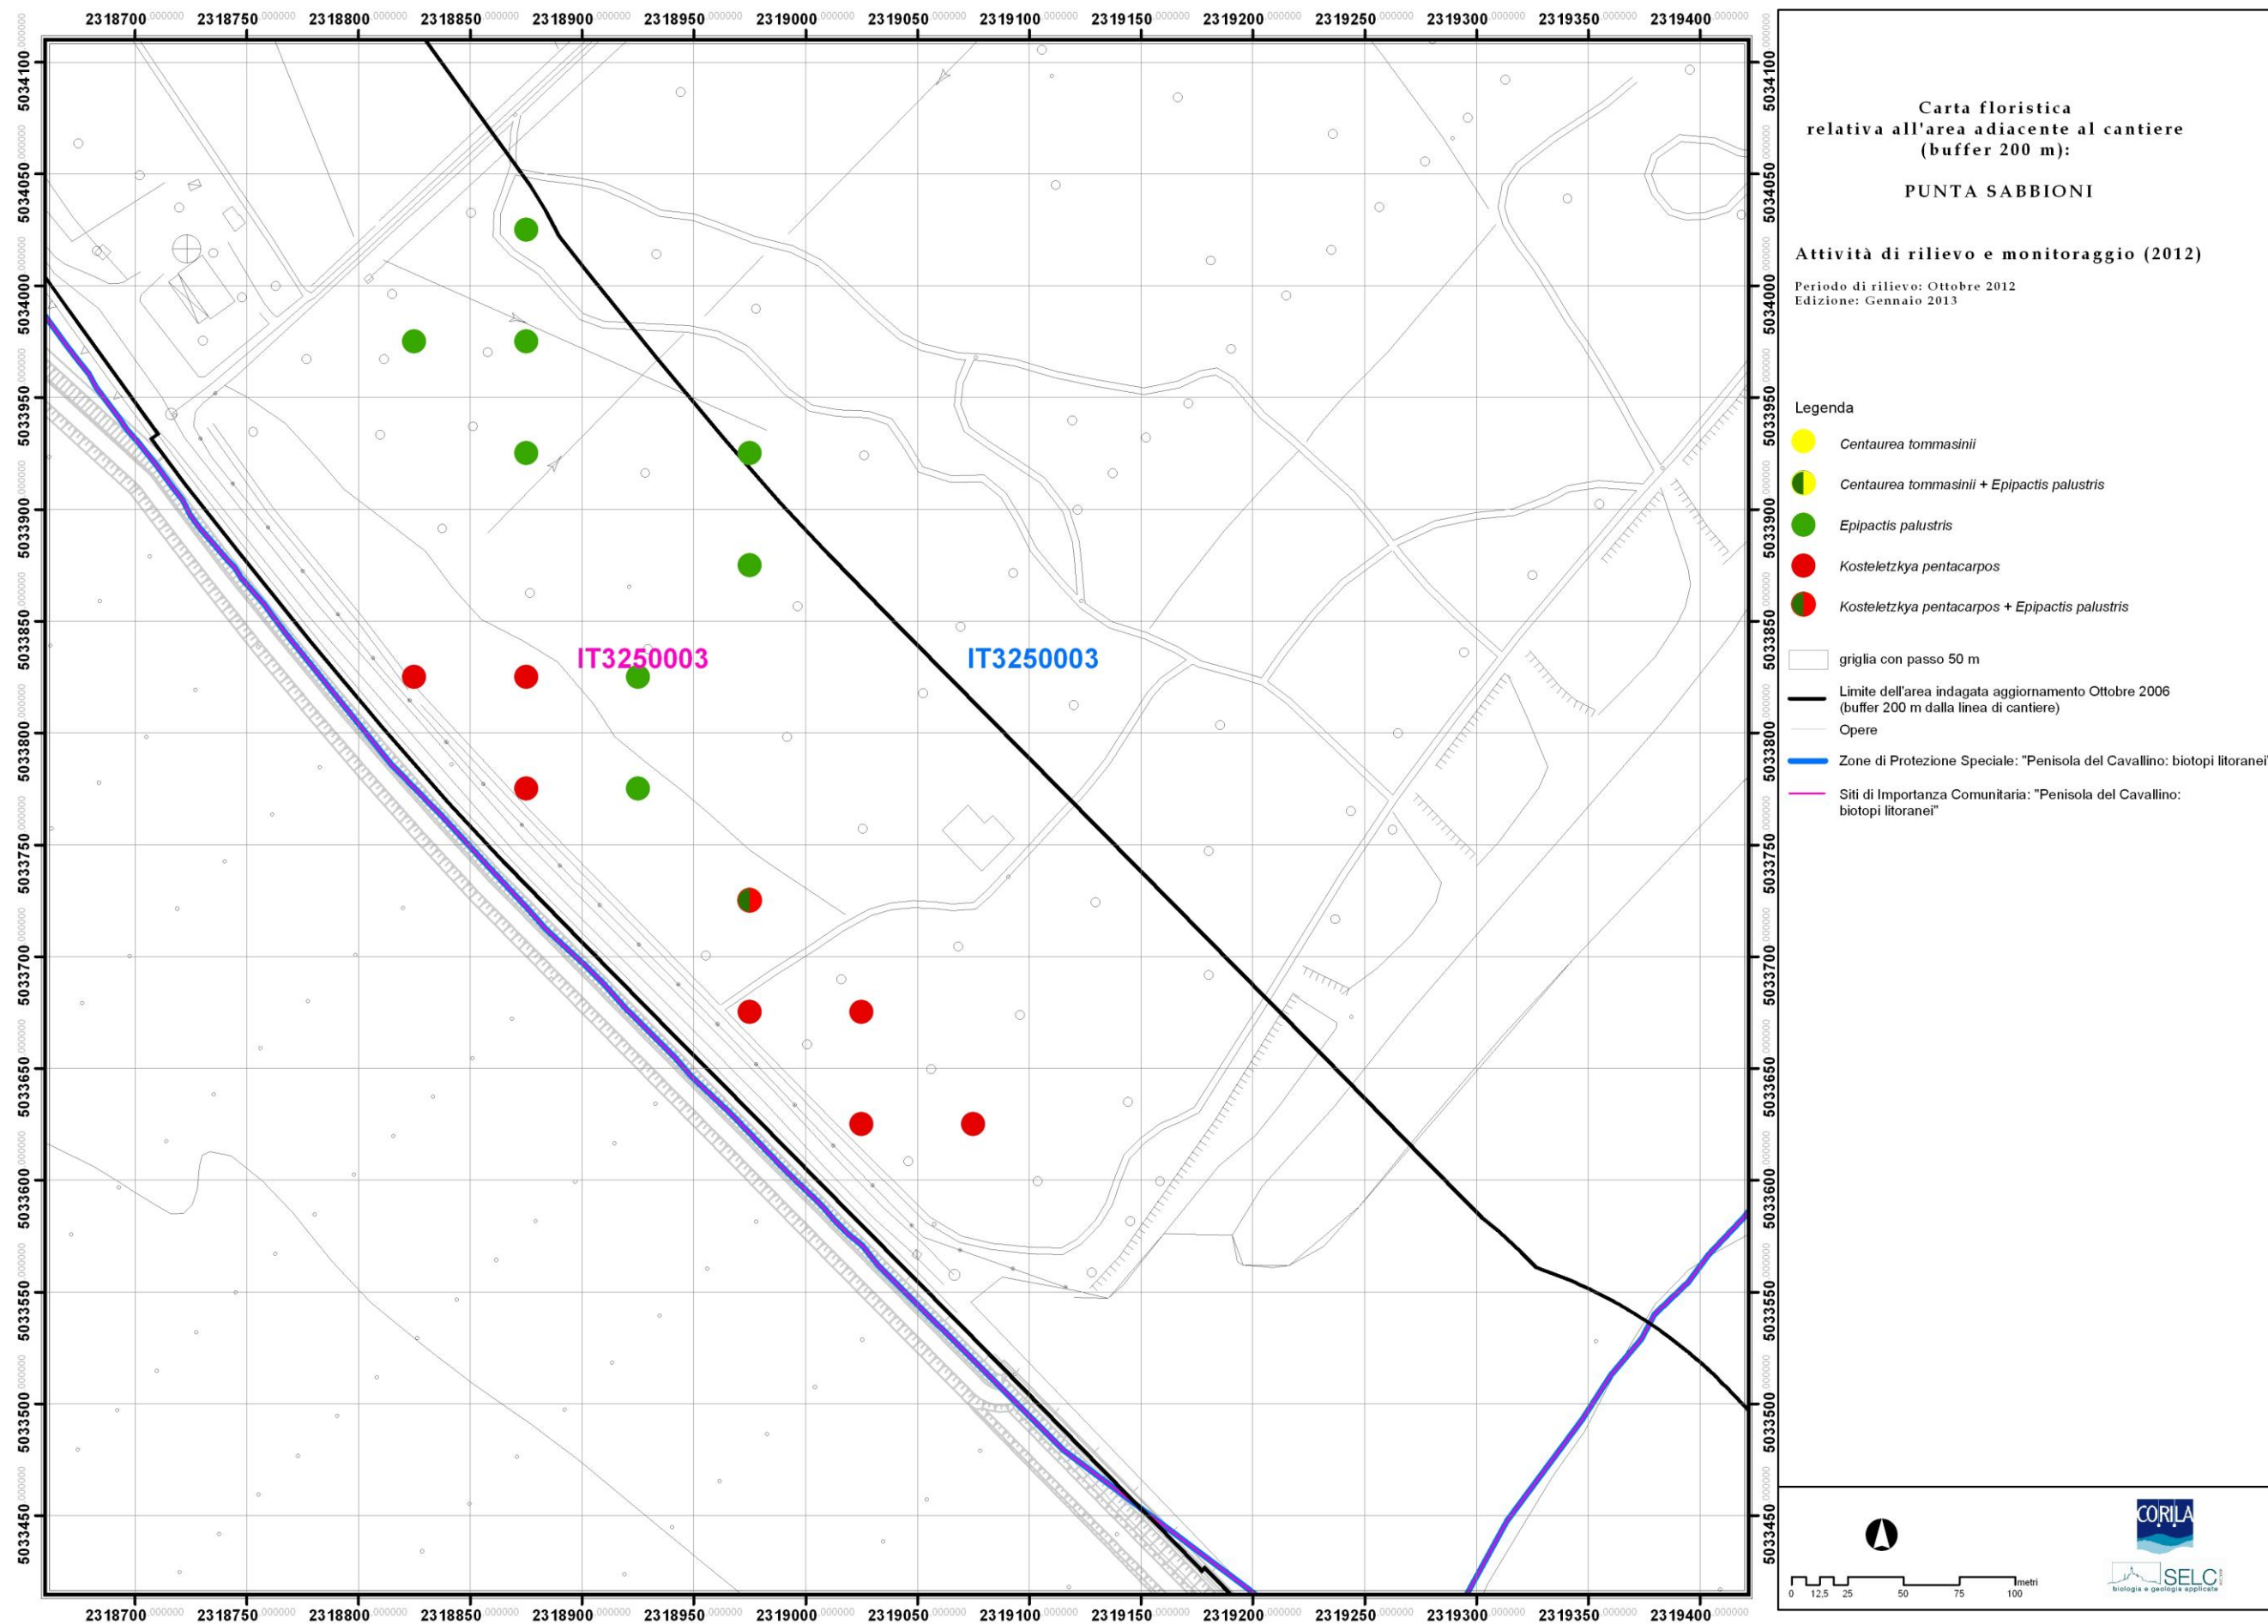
2318700 000000 2318750 000000 2318800 000000 2318850 000000 2318900 000000 2318950 000000 2319000 000000 2319050 000000 2319100 000000 2319150 000000 2319200 000000 2319250 000000 2319300 000000 2319350 000000 2319400 000000

5034100 5034050 5034000 5033950 5033900 5033850 5033800 5033750 5033700 5033650 5033600 5033550 5033500 5033450

IT3250003

IT3250003

Carta floristica
relativa all'area adiacente al cantiere
(buffer 200 m):

PUNTA SABBIONI

Attività di rilievo e monitoraggio (2012)

Periodo di rilievo: Ottobre 2012
Edizione: Gennaio 2013

Legenda

Centaurea tommasinii

Centaurea tommasinii + Epipactis palustris

Epipactis palustris

Kosteletzkya pentacarpos

Kosteletzkya pentacarpos + Epipactis palustris

griglia con passo 50 m

Limite dell'area indagata aggiornamento Ottobre 2006
(buffer 200 m dalla linea di cantiere)

Opere

Zone di Protezione Speciale: "Penisola del Cavallino: biotopi litoranei"

Siti di Importanza Comunitaria: "Penisola del Cavallino: biotopi litoranei"

0 12,5 25 50 75 100 metri

CORILA

SELC biologia e geologia applicate

2318700 000000 2318750 000000 2318800 000000 2318850 000000 2318900 000000 2318950 000000 2319000 000000 2319050 000000 2319100 000000 2319150 000000 2319200 000000 2319250 000000 2319300 000000 2319350 000000 2319400 000000